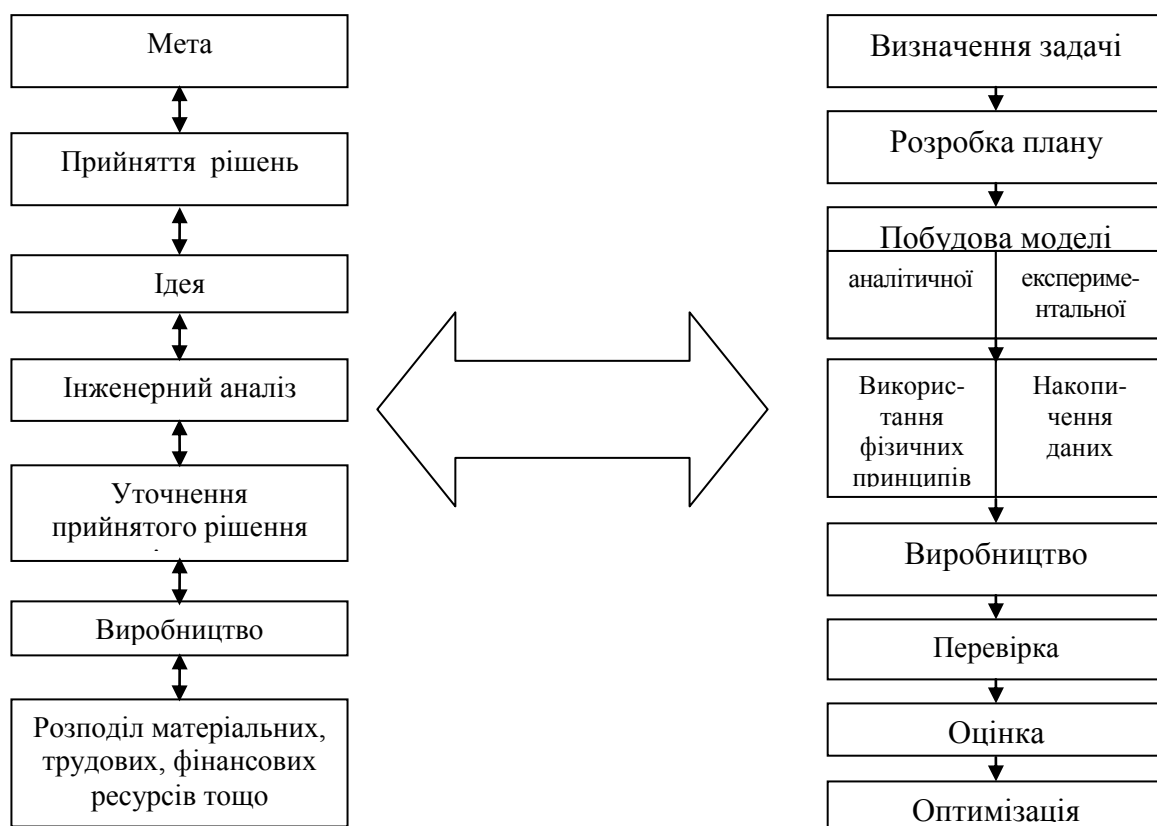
Мета

Прийняття рішень

Ідея

Інженерний аналіз

Уточнення прийнятого рішення

Виробництво

Розподіл матеріальних, трудових, фінансових ресурсів тощо

Визначення задачі

Розробка плану

Побудова моделі

аналітичної

експериментальної

Використання фізичних принципів

Накопичення даних

Виробництво

Перевірка

Оцінка

Оптимізація